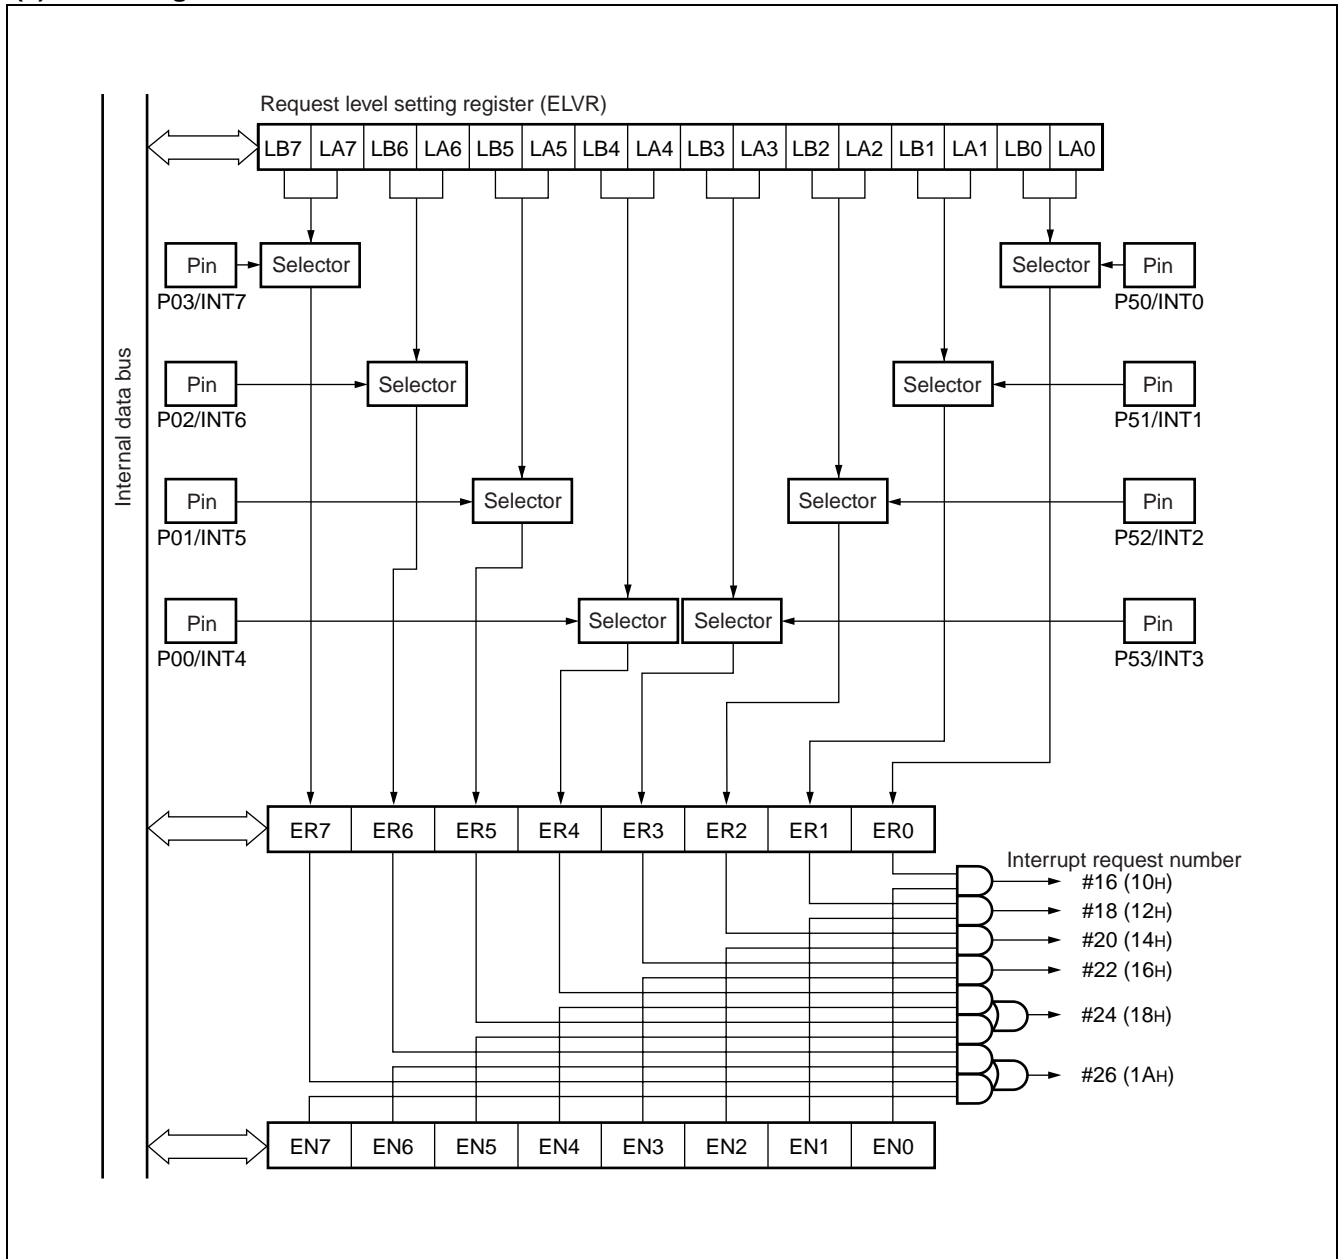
Internal data bus

Request level setting register (ELVR)

| LB7 | LA7 | LB6 | LA6 | LB5 | LA5 | LB4 | LA4 | LB3 | LA3 | LB2 | LA2 | LB1 | LA1 | LB0 | LA0 |
|---|---|---|---|---|---|---|---|---|---|---|---|---|---|---|---|

Pin
P03/INT7
Selector

Selector
Pin
P50/INT0

Pin
P02/INT6
Selector

Selector
Pin
P51/INT1

Pin
P01/INT5
Selector

Selector
Pin
P52/INT2

Pin
P00/INT4
Selector

Selector
Pin
P53/INT3

| ER7 | ER6 | ER5 | ER4 | ER3 | ER2 | ER1 | ER0 |
|---|---|---|---|---|---|---|---|

Interrupt request number
#16 (10H)
#18 (12H)
#20 (14H)
#22 (16H)
#24 (18H)
#26 (1AH)

| EN7 | EN6 | EN5 | EN4 | EN3 | EN2 | EN1 | EN0 |
|---|---|---|---|---|---|---|---|